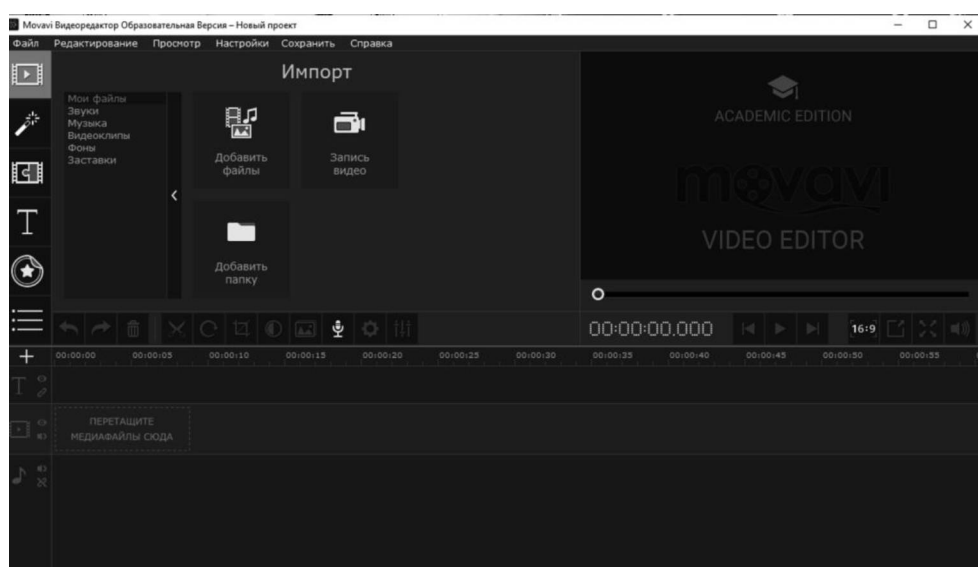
Movavi Видеоредактор Образовательная Версия – Новый проект

Файл Редактирование Просмотр Настройки Сохранить Справка

Импорт

Мои файлы
Звуки
Музыка
Видеоклипы
Фоны
Заставки

Добавить файлы

Запись видео

Добавить папку

ACADEMIC EDITION

movavi

VIDEO EDITOR

00:00:00.000

16:9

00:00:00 00:00:05 00:00:10 00:00:15 00:00:20 00:00:25 00:00:30 00:00:35 00:00:40 00:00:45 00:00:50 00:00:55

ПЕРЕТАЩИТЕ МЕДИАФАЙЛЫ СЮДА